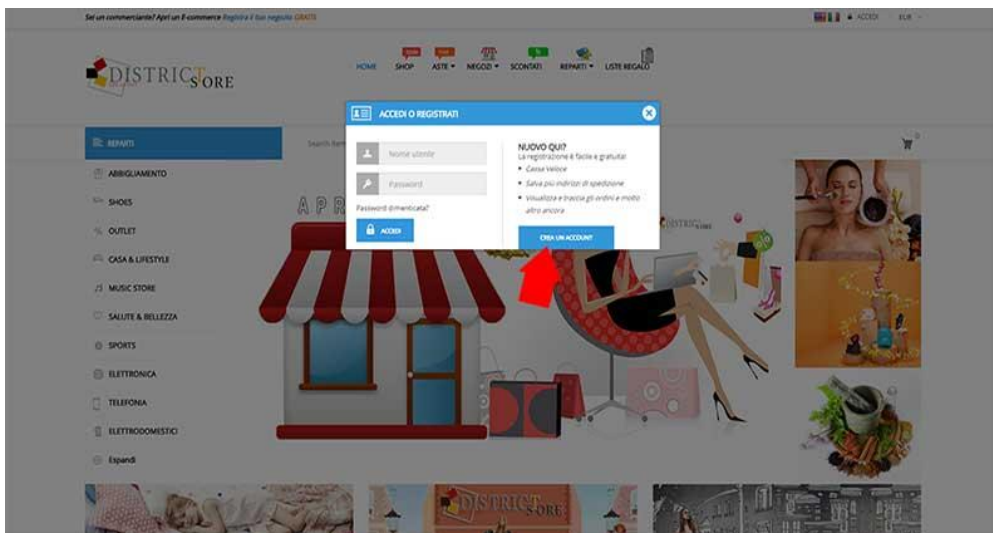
Sei un commerciante? Apri un E-commerce Registra il tuo negozio GRATIS

ACCEDI EUR

DISTRICT STORE

HOME SHOP ASTE NEGOZI SCONTATI REPARTI LISTE REGALO

REPARTI

Search item

ABBIGLIAMENTO
SHOES
OUTLET
CASA & LIFESTYLE
MUSIC STORE
SALUTE & BELLEZZA
SPORTS
ELETTRONICA
TELEFONIA
ELETTRODOMESTICI
Espandi

APR

ACCEDI O REGISTRATI

Nome utente
Password
Password dimenticata?
ACCEDI

NUOVO QUI?
La registrazione è facile e gratuita!
Cassa Veloce
Salva più indirizzi di spedizione
Visualizza e traccia gli ordini e molto altro ancora

CREA UN ACCOUNT

DISTRICT STORE

DISTRICT STORE